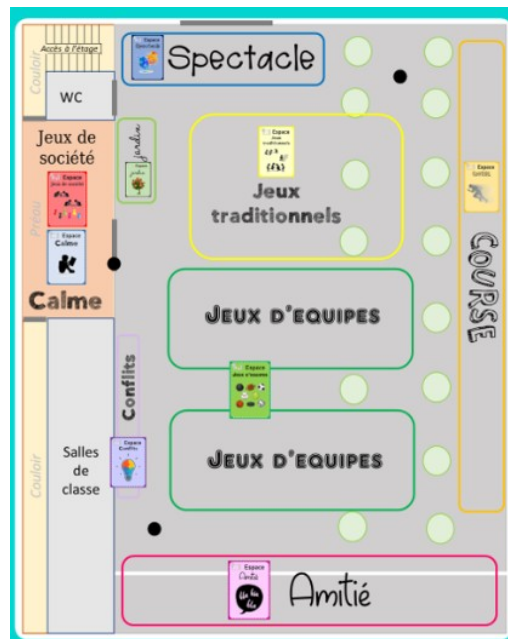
Couloir

Accès à l'étage

WC

Espace Spectacle

Spectacle

Jeux de société

Espace Jeux de société

Préau

Espace Calme

Calme

Jardin

Espace Jardin

Espace Jeux traditionnels

Jeux traditionnels

Espace Course

COURSE

JEUX D'EQUIPES

Espace Jeux d'équipes

JEUX D'EQUIPES

Conflits

Espace Conflits

Couloir

Salles de classe

Espace Amitié

Amitié